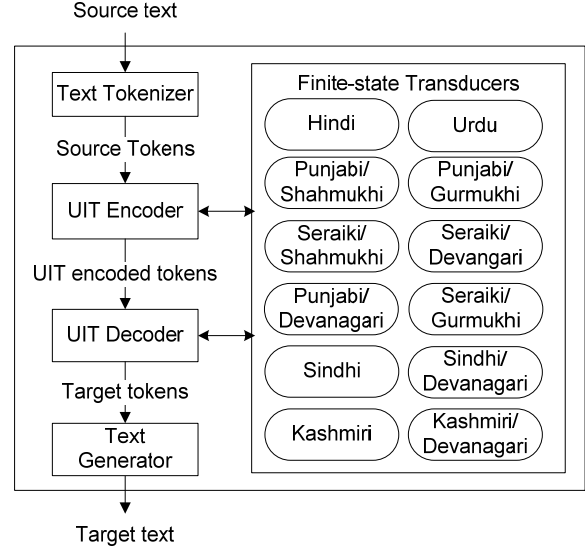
Source text

Text Tokenizer

Source Tokens

UIT Encoder

UIT encoded tokens

UIT Decoder

Target tokens

Text Generator

Target text

Finite-state Transducers

Hindi

Urdu

Punjabi/ Shahmukhi

Punjabi/ Gurmukhi

Seraiki/ Shahmukhi

Seraiki/ Devangari

Punjabi/ Devanagari

Seraiki/ Gurmukhi

Sindhi

Sindhi/ Devanagari

Kashmiri

Kashmiri/ Devanagari